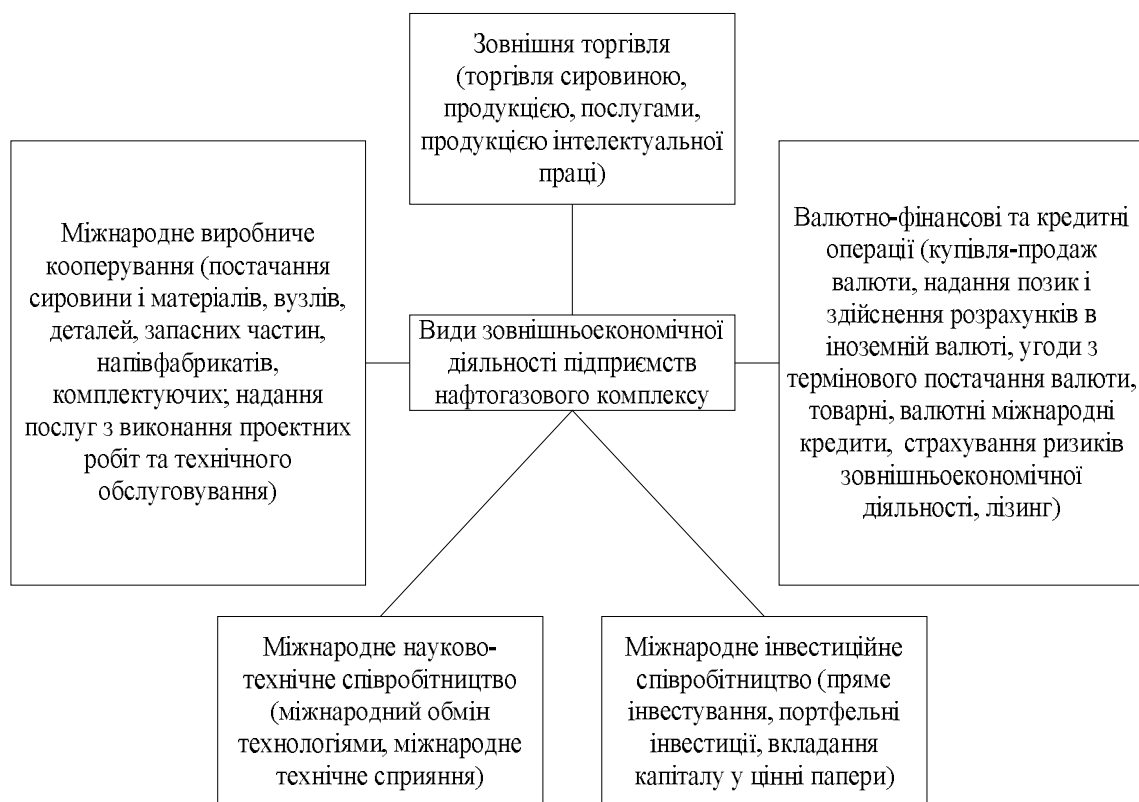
Зовнішня торгівля (торгівля сировиною, продукцією, послугами, продукцією інтелектуальної праці)

Міжнародне виробниче кооперування (постачання сировини і матеріалів, вузлів, деталей, запасних частин, напівфабрикатів, комплектуючих; надання послуг з виконання проектних робіт та технічного обслуговування)

Види зовнішньоекономічної діяльності підприємств нафтогазового комплексу

Валютно-фінансові та кредитні операції (купівля-продаж валюти, надання позик і здійснення розрахунків в іноземній валюті, угоди з термінового постачання валюти, товарні, валютні міжнародні кредити, страхування ризиків зовнішньоекономічної діяльності, лізинг)

Міжнародне науково-технічне співробітництво (міжнародний обмін технологіями, міжнародне технічне сприяння)

Міжнародне інвестиційне співробітництво (пряме інвестування, портфельні інвестиції, вкладання капіталу у цінні папери)